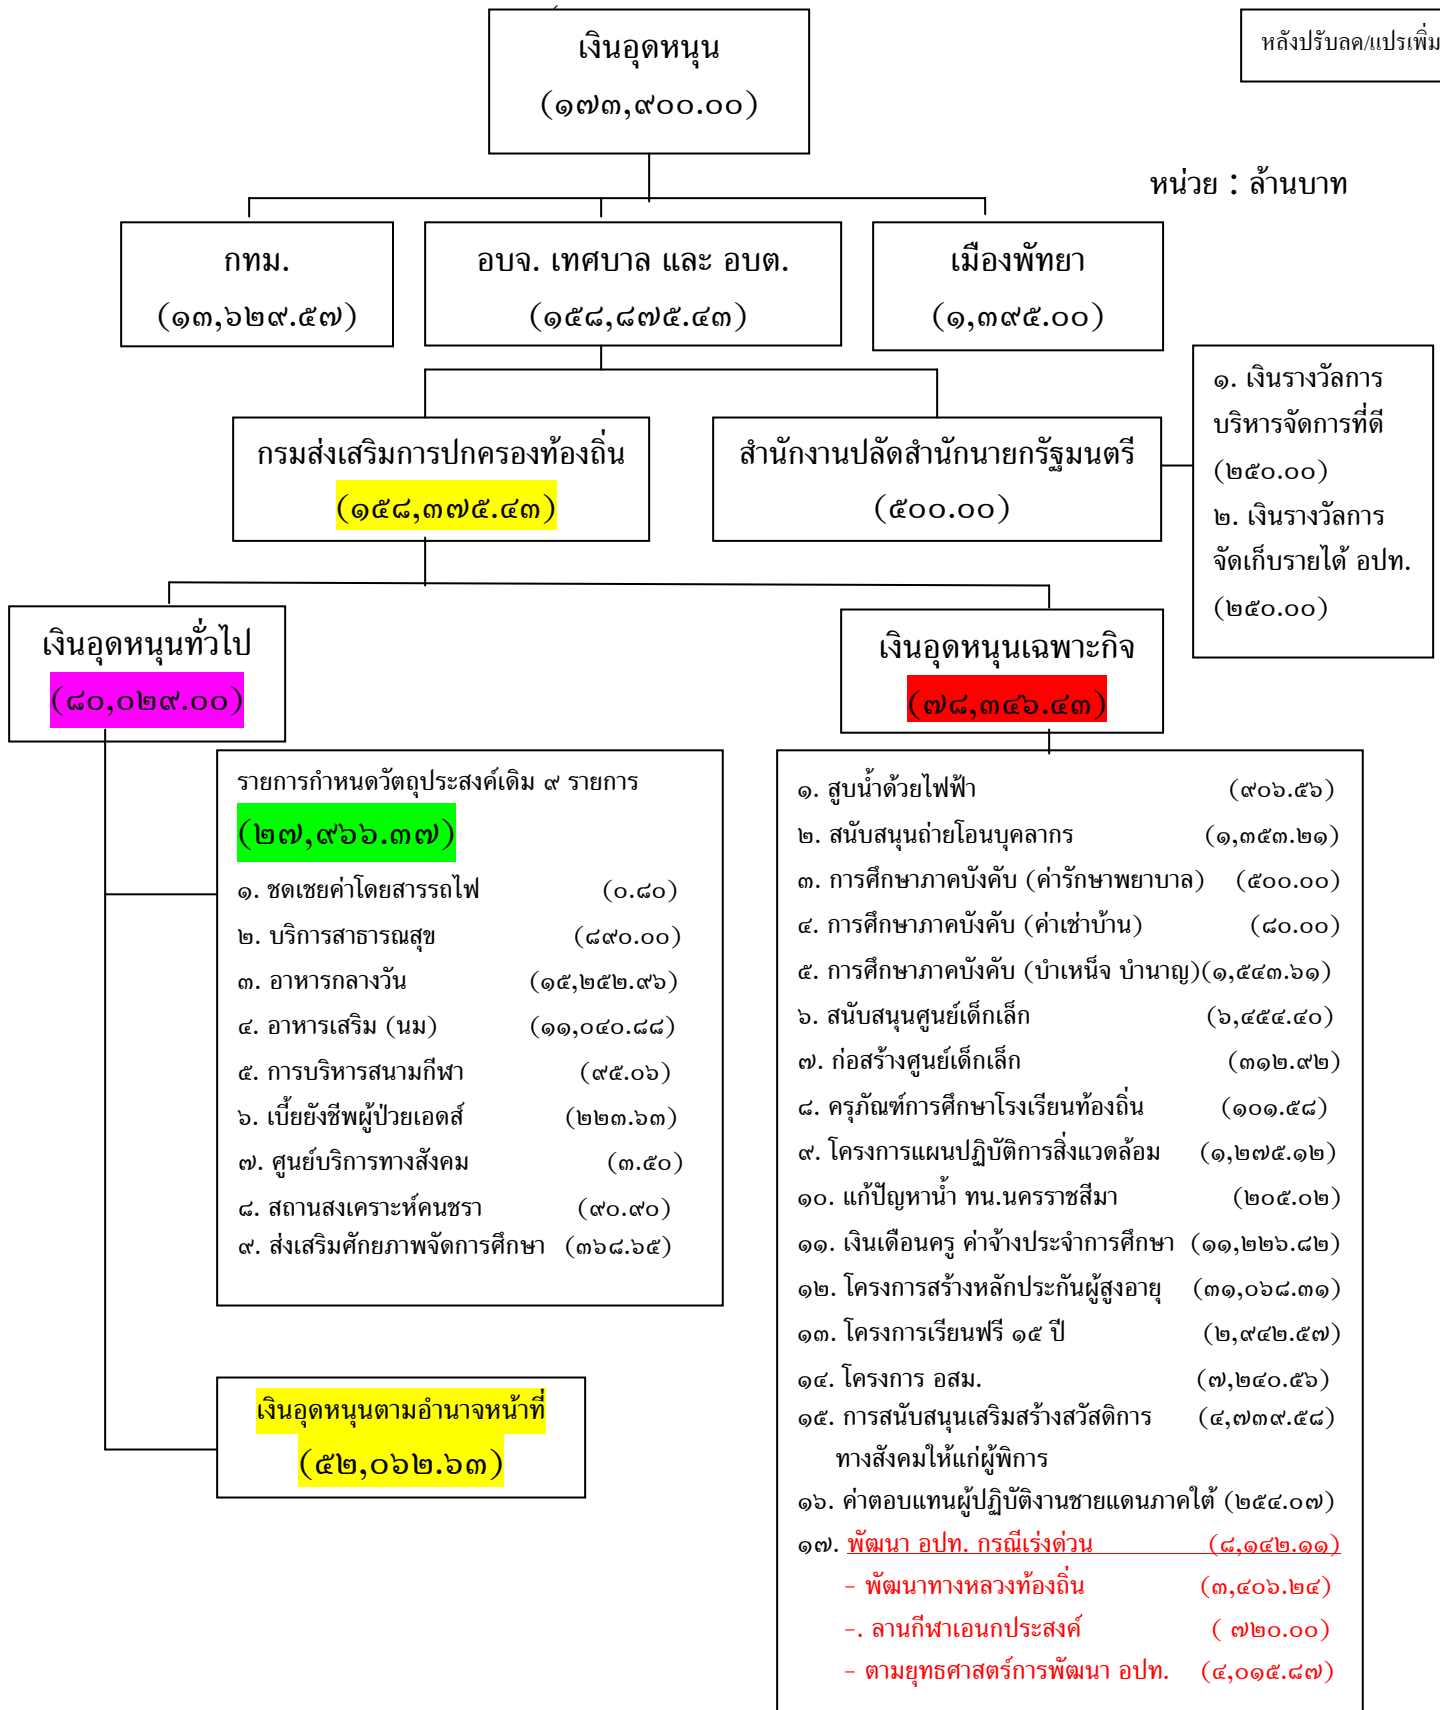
เงินอุดหนุน
(๑๗๓,๙๐๐.๐๐)

หลังปรับลด/แปรเพิ่ม

หน่วย : ล้านบาท

กทม.
(๑๓,๖๒๙.๕๗)

อบจ. เทศบาล และ อบต.
(๑๕๘,๘๗๕.๔๓)

เมืองพัทยา
(๑,๓๙๕.๐๐)

กรมส่งเสริมการปกครองท้องถิ่น
(๑๕๘,๓๗๕.๔๓)

สำนักงานปลัดสำนักนายกรัฐมนตรี
(๕๐๐.๐๐)

๑. เงินรางวัลการบริหารจัดการที่ดี
(๒๕๐.๐๐)
๒. เงินรางวัลการจัดเก็บรายได้ อปท.
(๒๕๐.๐๐)

เงินอุดหนุนทั่วไป
(๘๐,๐๒๙.๐๐)

เงินอุดหนุนเฉพาะกิจ
(๗๘,๓๔๖.๔๓)

รายการกำหนดวัตถุประสงค์เดิม ๙ รายการ
(๒๗,๙๖๖.๓๗)
๑. ชดเชยค่าโดยสารรถไฟ (๐.๘๐)
๒. บริการสาธารณสุข (๘๙๐.๐๐)
๓. อาหารกลางวัน (๑๕,๒๕๒.๙๖)
๔. อาหารเสริม (นม) (๑๑,๐๔๐.๘๘)
๕. การบริหารสนามกีฬา (๙๕.๐๖)
๖. เบี้ยยังชีพผู้ป่วยเอดส์ (๒๒๓.๖๓)
๗. ศูนย์บริการทางสังคม (๓.๕๐)
๘. สถานสงเคราะห์คนชรา (๙๐.๙๐)
๙. ส่งเสริมศักยภาพจัดการศึกษา (๓๖๘.๖๕)

เงินอุดหนุนตามอำนาจหน้าที่
(๕๒,๐๖๒.๖๓)

๑. สูบน้ำด้วยไฟฟ้า (๙๐๖.๕๖)
๒. สนับสนุนถ่ายโอนบุคลากร (๑,๓๕๓.๒๑)
๓. การศึกษาภาคบังคับ (ค่ารักษาพยาบาล) (๕๐๐.๐๐)
๔. การศึกษาภาคบังคับ (ค่าเช่าบ้าน) (๘๐.๐๐)
๕. การศึกษาภาคบังคับ (บำเหน็จ บำนาญ)(๑,๕๔๓.๖๑)
๖. สนับสนุนศูนย์เด็กเล็ก (๖,๔๕๔.๔๐)
๗. ก่อสร้างศูนย์เด็กเล็ก (๓๑๒.๙๒)
๘. ครุภัณฑ์การศึกษาโรงเรียนท้องถิ่น (๑๐๑.๕๘)
๙. โครงการแผนปฏิบัติการสิ่งแวดล้อม (๑,๒๗๕.๑๒)
๑๐. แก้ปัญหาน้ำ ทน.นครราชสีมา (๒๐๕.๐๒)
๑๑. เงินเดือนครู ค่าจ้างประจำการศึกษา (๑๑,๒๒๖.๘๒)
๑๒. โครงการสร้างหลักประกันผู้สูงอายุ (๓๑,๐๖๘.๓๑)
๑๓. โครงการเรียนฟรี ๑๕ ปี (๒,๙๔๒.๕๗)
๑๔. โครงการ อสม. (๗,๒๔๐.๕๖)
๑๕. การสนับสนุนเสริมสร้างสวัสดิการทางสังคมให้แก่ผู้พิการ (๔,๗๓๙.๕๘)
๑๖. ค่าตอบแทนผู้ปฏิบัติงานชายแดนภาคใต้ (๒๕๔.๐๗)
๑๗. พัฒนา อปท. กรณีเร่งด่วน (๘,๑๔๒.๑๑)
- พัฒนาทางหลวงท้องถิ่น (๓,๔๐๖.๒๔)
-. ลานกีฬาเอนกประสงค์ ( ๗๒๐.๐๐)
- ตามยุทธศาสตร์การพัฒนา อปท. (๔,๐๑๕.๘๗)